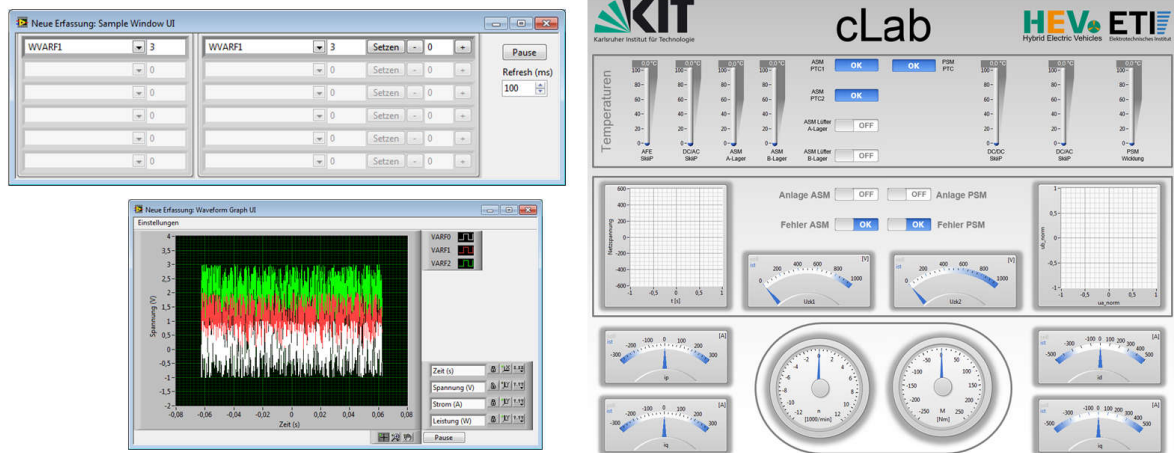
Neue Erfassung: Sample Window UI

| WVARF1 | 3 | WVARF1 | 3 | Setzen | - | 0 | + |
|---|---|---|---|---|---|---|---|
| | 0 | | 0 | Setzen | - | 0 | + |
| | 0 | | 0 | Setzen | - | 0 | + |
| | 0 | | 0 | Setzen | - | 0 | + |
| | 0 | | 0 | Setzen | - | 0 | + |
| | 0 | | 0 | Setzen | - | 0 | + |

Pause
Refresh (ms)
100

Neue Erfassung: Waveform Graph UI
Einstellungen
VARF0
VARF1
VARF2
4
3,5
3
2,5
2
1,5
1
0,5
0
-0,5
-1
-1,5
-2
Spannung (V)
-0,08 -0,06 -0,04 -0,02 0 0,02 0,04 0,06 0,08
Zeit (s)
Zeit (s)
Spannung (V)
Strom (A)
Leistung (W)
Pause

KIT
Karlsruher Institut für Technologie
cLab
HEV
Hybrid Electric Vehicles
ETI
Elektrotechnisches Institut

Temperaturen
0,0 °C 100 80 60 40 20 0
AFE SkiiP
DC/AC SkiiP
ASM A-Lager
ASM B-Lager
ASM PTC1 OK
ASM PTC2 OK
ASM Lüfter A-Lager OFF
ASM Lüfter B-Lager OFF
OK PSM PTC
DC/DC SkiiP
DC/AC SkiiP
PSM Wicklung

600 400 200 0 -200 -400 -600
Netzspannung
-1 -0,5 0 0,5 1
t [s]
Anlage ASM OFF
OFF Anlage PSM
Fehler ASM OK
OK Fehler PSM
0 200 400 600 800 1000 [V]
Udc1
0 200 400 600 800 1000 [V]
Udc2
1 0,5 0 -0,5 -1
ub_norm
-1 -0,5 0 0,5 1
ua_norm

-300 -200 -100 0 100 200 300 [A]
ip
-300 -200 -100 0 100 200 300 [A]
iq
-12 -10 -8 -6 -4 -2 0 2 4 6 8 10 12
n [1000/min]
-250 -200 -150 -100 -50 0 50 100 150 200 250
M [Nm]
-500 -300 -200 -100 0 100 200 300 400 500 [A]
id
-500 -300 -200 -100 0 100 200 300 400 500 [A]
iq